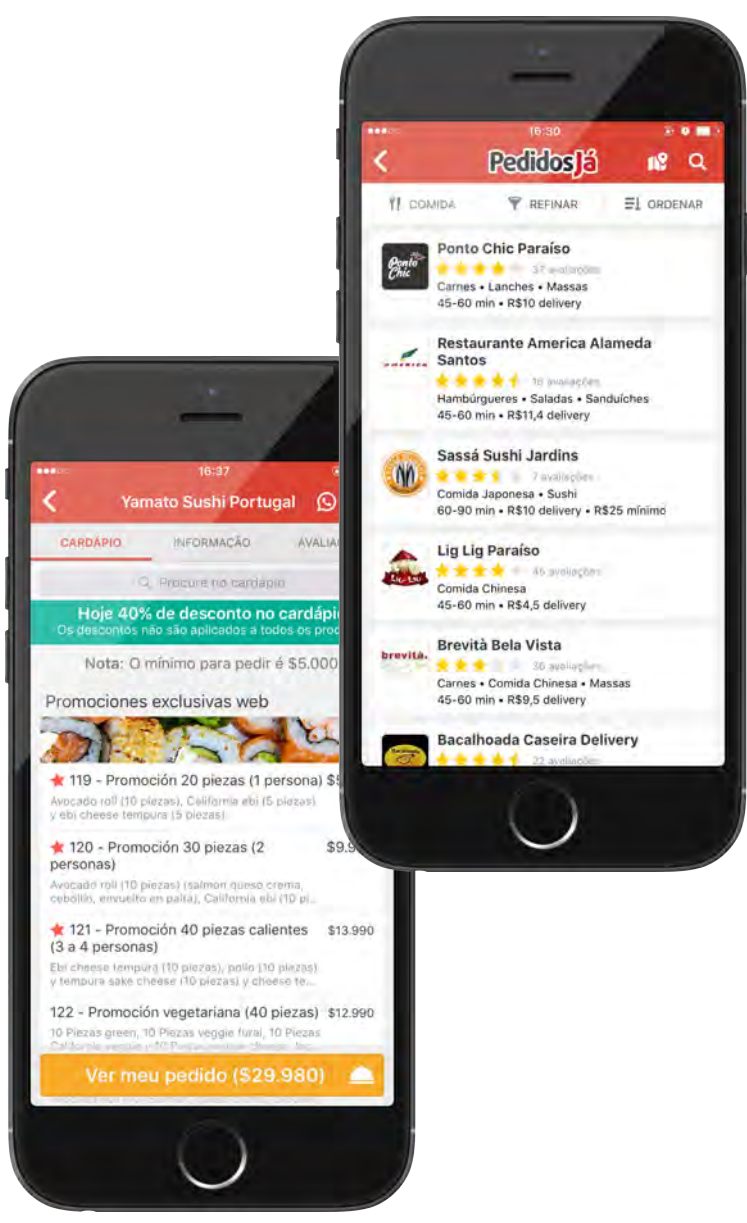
16:30

PedidosJá

COMIDA
REFINAR
ORDENAR

Ponto Chic
Ponto Chic Paraíso
37 avaliações
Carnes • Lanches • Massas
45-60 min • R$10 delivery

Restaurante America Alameda Santos
10 avaliações
Hambúrgueres • Saladas • Sanduíches
45-60 min • R$11,4 delivery

Sassá Sushi Jardins
7 avaliações
Comida Japonesa • Sushi
60-90 min • R$10 delivery • R$25 mínimo

Lig Lig
Lig Lig Paraíso
45 avaliações
Comida Chinesa
45-60 min • R$4,5 delivery

brevità
Brevità Bela Vista
30 avaliações
Carnes • Comida Chinesa • Massas
45-60 min • R$9,5 delivery

Bacalhoada Caseira Delivery
22 avaliações

16:37

Yamato Sushi Portugal

CARDÁPIO
INFORMAÇÃO
AVALIA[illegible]

Procure no cardápio

Hoje 40% de desconto no cardápi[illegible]
Os descontos não são aplicados a todos os pro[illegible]

Nota: O mínimo para pedir é $5.000

Promociones exclusivas web

119 - Promoción 20 piezas (1 persona) $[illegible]
Avocado roll (10 piezas), California ebi (5 piezas) y ebi cheese tempura (5 piezas)

120 - Promoción 30 piezas (2 personas) $9.9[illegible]
Avocado roll (10 piezas) (salmon queso crema, cebollin, envuelto en palta), California ebi (10 pi...

121 - Promoción 40 piezas calientes (3 a 4 personas) $13.990
Ebi cheese tempura (10 piezas), pollo (10 piezas) y tempura sake cheese (10 piezas) y cheese te...

122 - Promoción vegetariana (40 piezas) $12.990
10 Piezas green, 10 Piezas veggie furai, 10 Piezas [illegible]

Ver meu pedido ($29.980)